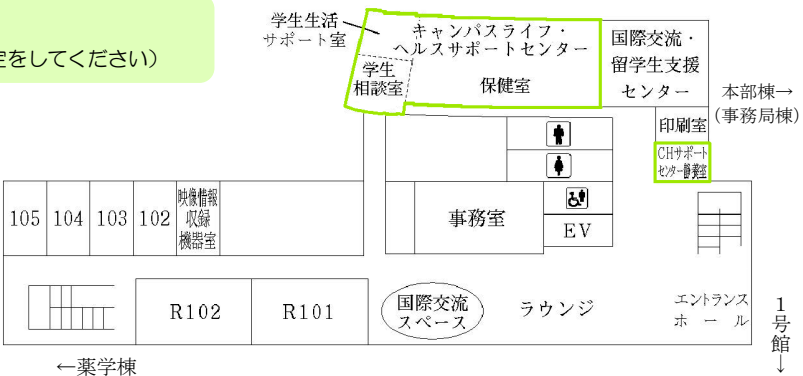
室をしてください)

学生生活
サポート室

キャンパスライフ・
ヘルスサポートセンター

学生
相談室

保健室

国際交流・
留学生支援
センター

本部棟→
(事務局棟)

印刷室

CHサポート
センター静養室

105
104
103
102
映像情報
収録
機器室

事務室

EV

R102
R101

国際交流
スペース

ラウンジ

エントランス
ホール

1
号
館
↓

←薬学棟